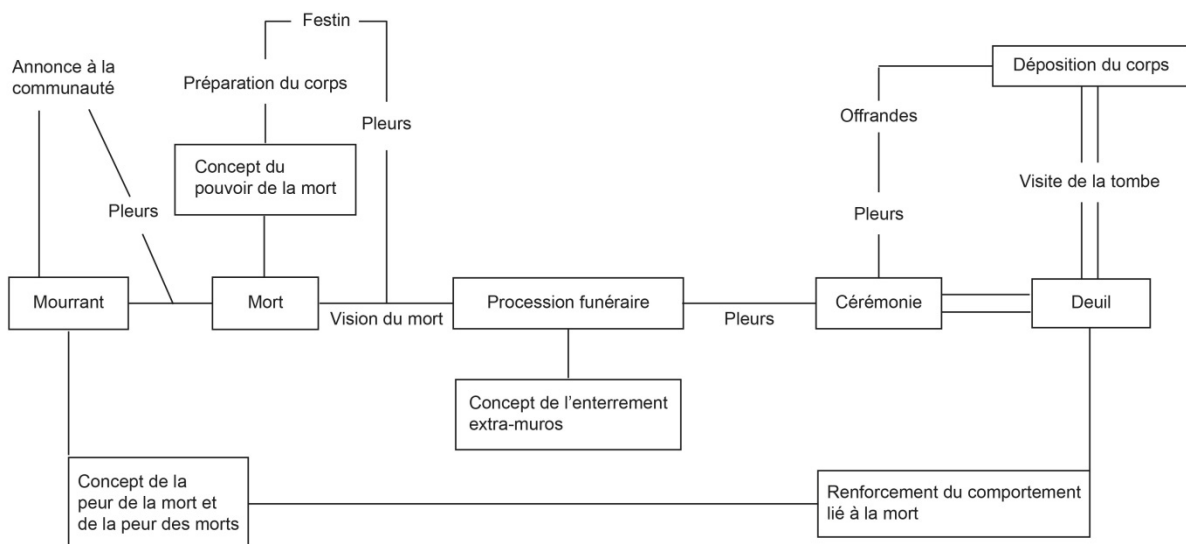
Festin

Annonce à la communauté

Préparation du corps

Pleurs

Concept du pouvoir de la mort

Pleurs

Déposition du corps

Offrandes

Visite de la tombe

Pleurs

Mourrant

Mort

Vision du mort

Procession funéraire

Pleurs

Cérémonie

Deuil

Concept de l'enterrement extra-muros

Concept de la peur de la mort et de la peur des morts

Renforcement du comportement lié à la mort